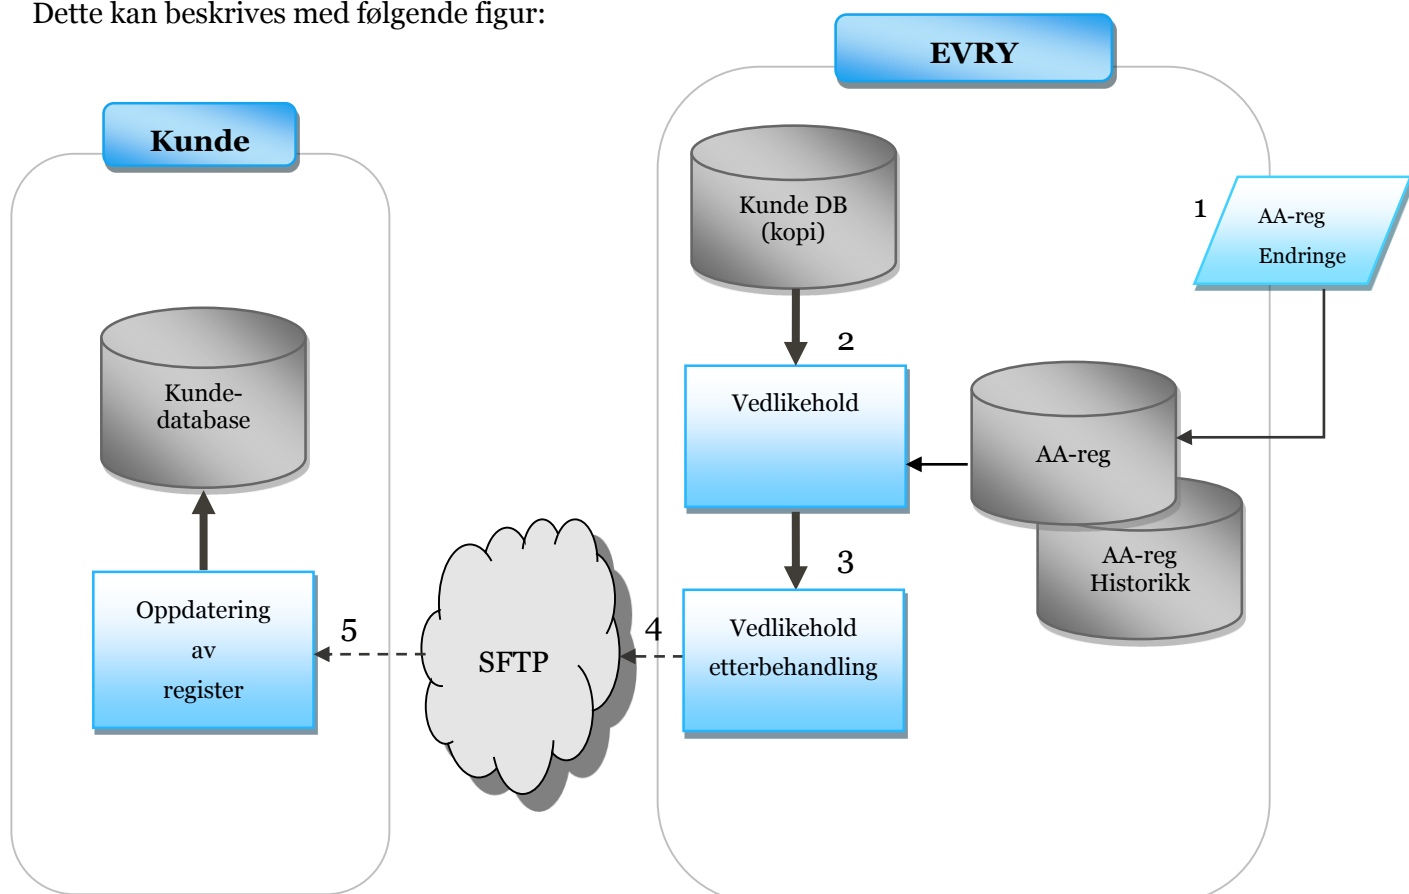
Dette kan beskrives med følgende figur:

Kunde

Kunde-database

Oppdatering av register

5

SFTP

4

EVRY

Kunde DB (kopi)

2

Vedlikehold

3

Vedlikehold etterbehandling

1

AA-reg Endringe

AA-reg

AA-reg Historikk